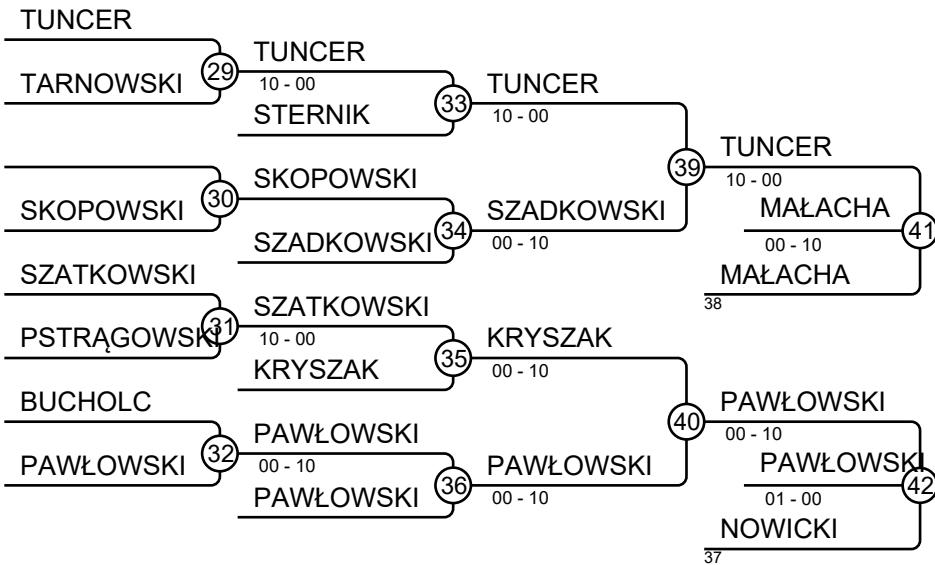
TUNCER
TARNOWSKI
29
TUNCER
10 - 00
STERNIK
33
TUNCER
10 - 00
SKOPOWSKI
30
SKOPOWSKI
SZADKOWSKI
34
SZADKOWSKI
00 - 10
39
TUNCER
10 - 00
MAŁACHA
00 - 10
41
MAŁACHA
38
SZATKOWSKI
PSTRĄGOWSKI
31
SZATKOWSKI
10 - 00
KRYSZAK
35
KRYSZAK
00 - 10
BUCHOLC
PAWŁOWSKI
32
PAWŁOWSKI
00 - 10
PAWŁOWSKI
36
PAWŁOWSKI
00 - 10
40
PAWŁOWSKI
00 - 10
PAWŁOWSKI
01 - 00
42
NOWICKI
37